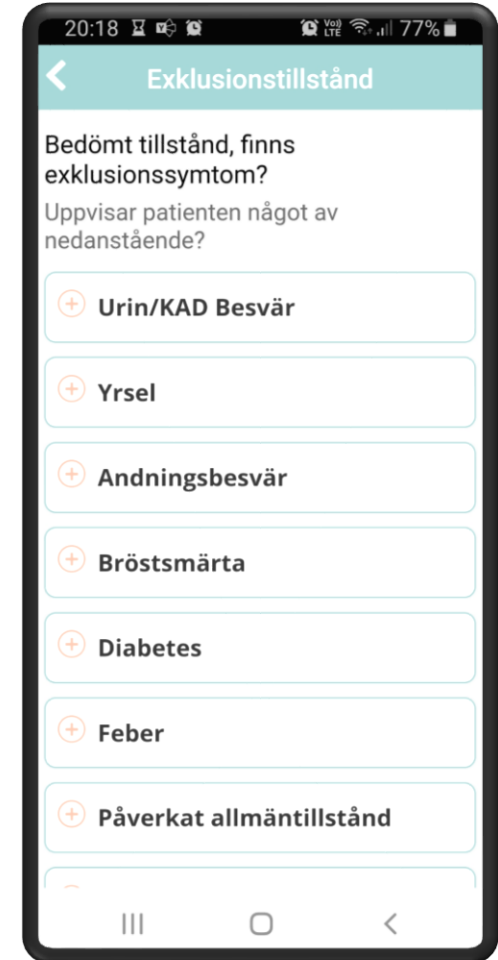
20:18 77%

Exklusionstillstånd

Bedömt tillstånd, finns exklusionssymtom?

Uppvisar patienten något av nedanstående?

Urin/KAD Besvär

Yrsel

Andningsbesvär

Bröstsmärta

Diabetes

Feber

Påverkat allmäntillstånd